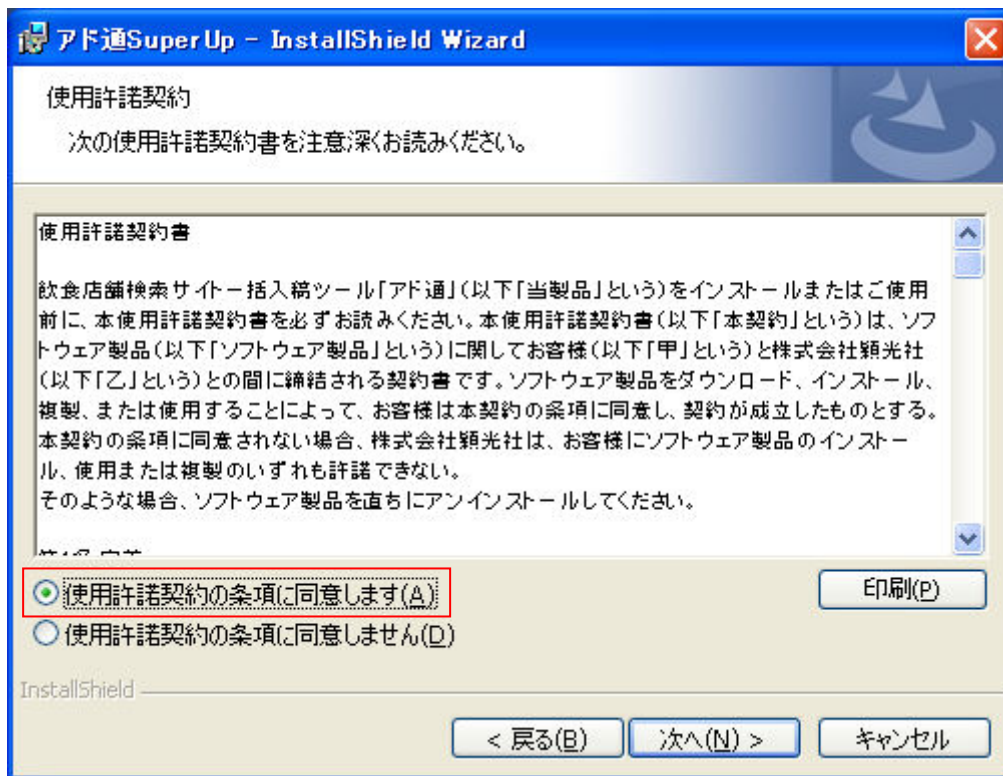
アド通SuperUp - InstallShield Wizard

使用許諾契約

次の使用許諾契約書を注意深くお読みください。

使用許諾契約書

飲食店舗検索サイト一括入稿ツール「アド通」(以下「当製品」という)をインストールまたはご使用前に、本使用許諾契約書を必ずお読みください。本使用許諾契約書(以下「本契約」という)は、ソフトウェア製品(以下「ソフトウェア製品」という)に関してお客様(以下「甲」という)と株式会社類光社(以下「乙」という)との間に締結される契約書です。ソフトウェア製品をダウンロード、インストール、複製、または使用することによって、お客様は本契約の条項に同意し、契約が成立したものとする。本契約の条項に同意されない場合、株式会社類光社は、お客様にソフトウェア製品のインストール、使用または複製のいずれも許諾できない。
そのような場合、ソフトウェア製品を直ちにアンインストールしてください。

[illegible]

使用許諾契約の条項に同意します(A)
使用許諾契約の条項に同意しません(D)
印刷(P)

InstallShield

< 戻る(B)
次へ(N) >
キャンセル